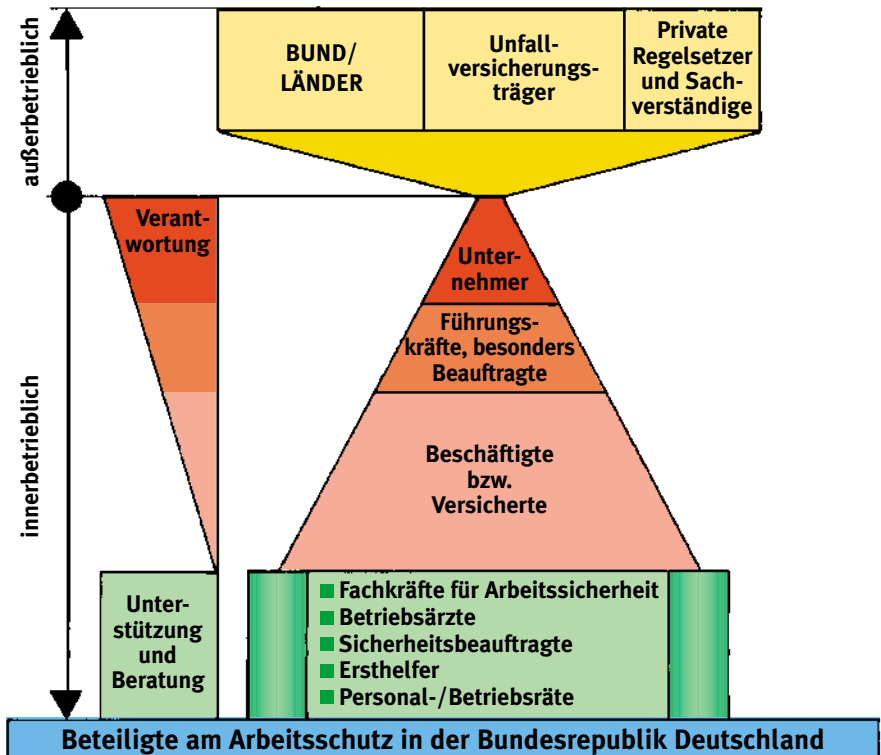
außerbetrieblich

innerbetrieblich

BUND/ LÄNDER

Unfallversicherungsträger

Private Regelsetzer und Sachverständige

Verantwortung

Unternehmer

Führungskräfte, besonders Beauftragte

Beschäftigte bzw. Versicherte

Unterstützung und Beratung

Fachkräfte für Arbeitssicherheit
Betriebsärzte
Sicherheitsbeauftragte
Ersthelfer
Personal-/Betriebsräte

Beteiligte am Arbeitsschutz in der Bundesrepublik Deutschland